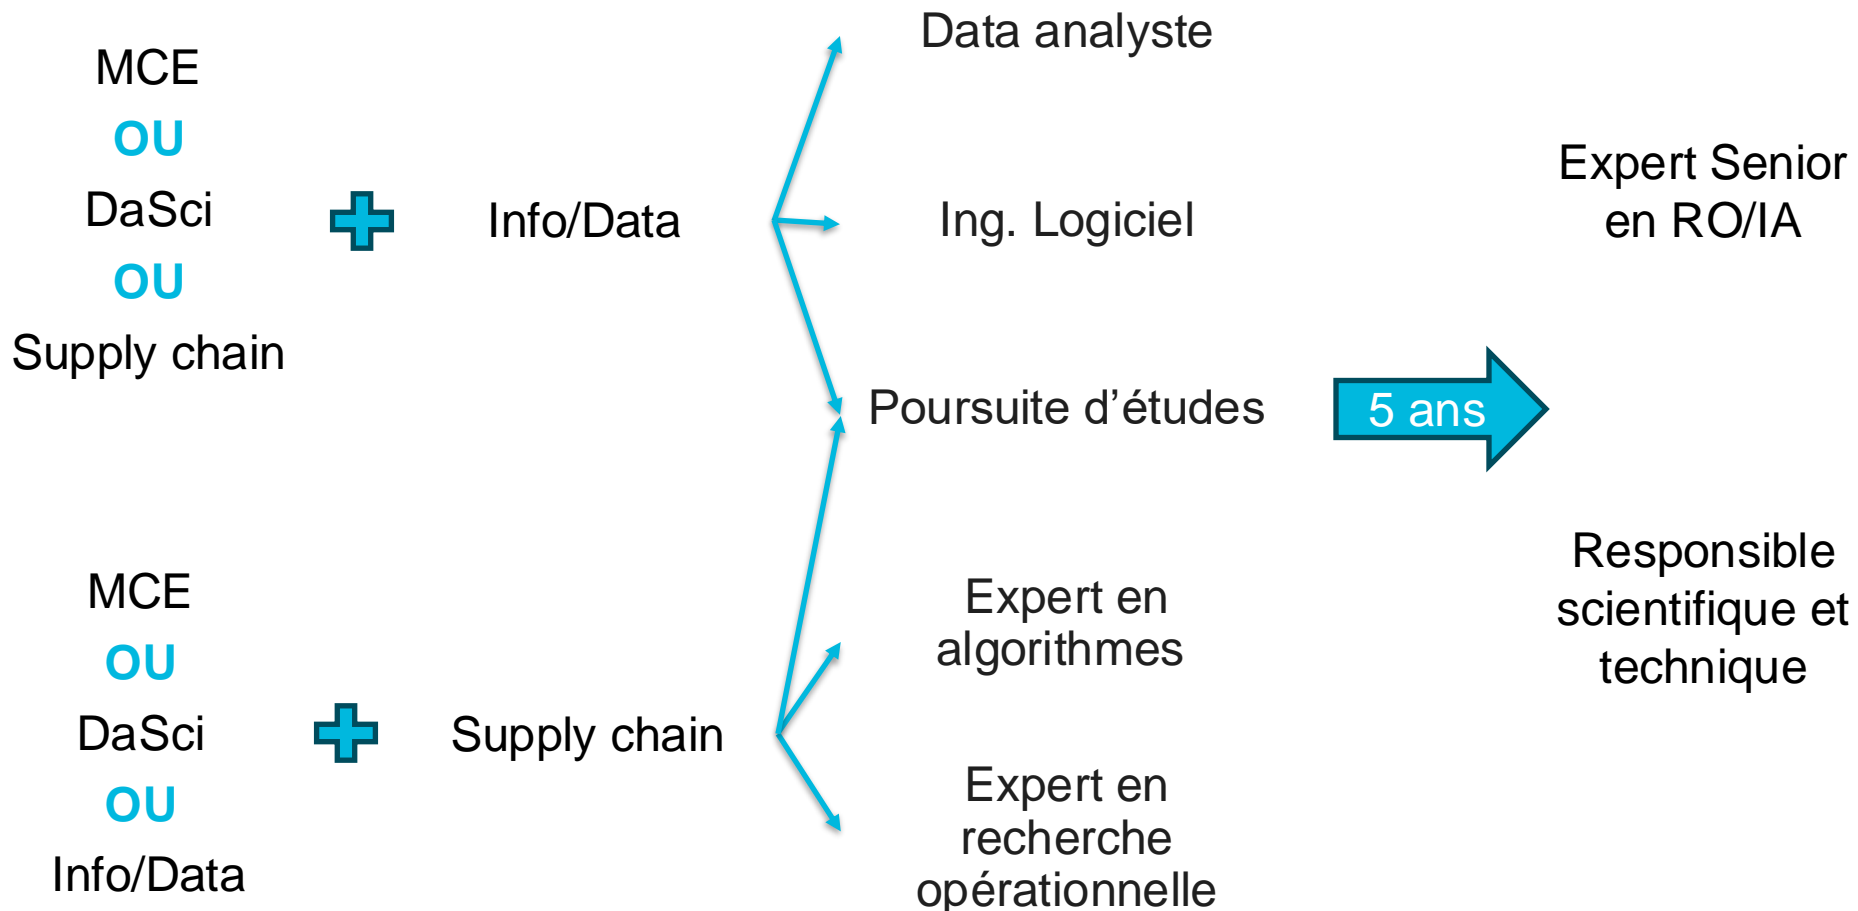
MCE
OU
DaSci
OU
Supply chain

Info/Data

Data analyste

Ing. Logiciel

Poursuite d’études

5 ans

Expert Senior en RO/IA

MCE
OU
DaSci
OU
Info/Data

Supply chain

Expert en algorithmes

Expert en recherche opérationnelle

Responsible scientifique et technique